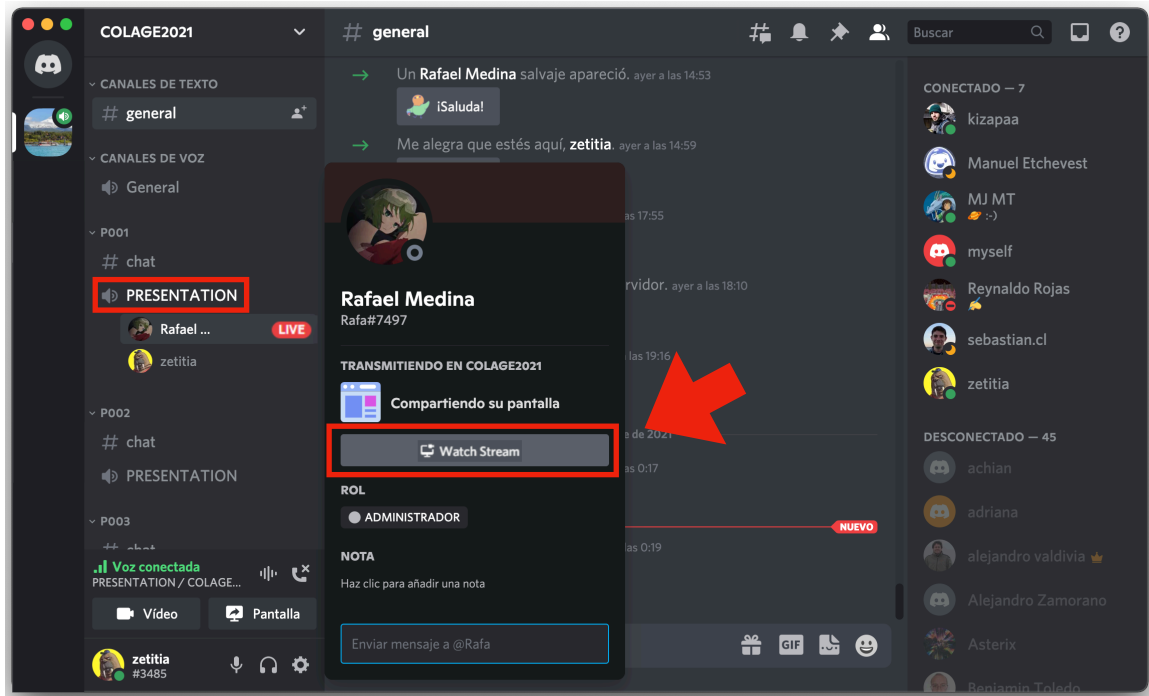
COLAGE2021

CANALES DE TEXTO
# general
CANALES DE VOZ
General
P001
# chat
PRESENTATION
Rafael ... LIVE
zetitia
P002
# chat
PRESENTATION
P003
Voz conectada
PRESENTATION / COLAGE...
Vídeo
Pantalla
zetitia
#3485

# general
Buscar

Un Rafael Medina salvaje apareció. ayer a las 14:53
¡Saluda!
Me alegra que estés aquí, zetitia. ayer a las 14:59
as 17:55
rvidor. ayer a las 18:10
las 19:16
e de 2021
as 0:17
NUEVO
as 0:19

Rafael Medina
Rafa#7497
TRANSMITIENDO EN COLAGE2021
Compartiendo su pantalla
Watch Stream
ROL
ADMINISTRADOR
NOTA
Haz clic para añadir una nota
Enviar mensaje a @Rafa

CONECTADO — 7
kizapaa
Manuel Etchevest
MJ MT
:-)
myself
Reynaldo Rojas
sebastian.cl
zetitia
DESCONECTADO — 45
achian
adriana
alejandro valdivia
Alejandro Zamorano
Asterix
Benjamin Toledo